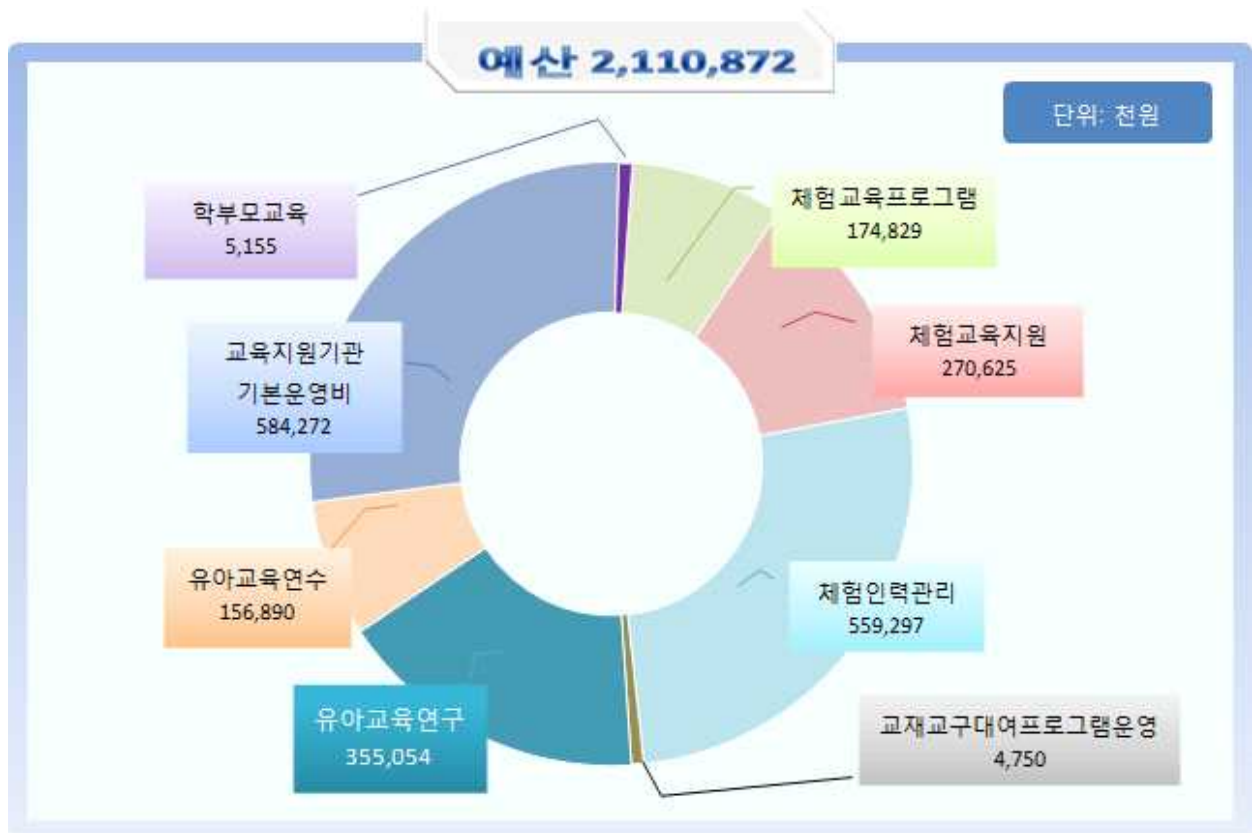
예산 2,110,872

단위: 천원

학부모교육
5,155

체험교육프로그램
174,829

체험교육지원
270,625

교육지원기관
기본운영비
584,272

유아교육연수
156,890

체험인력관리
559,297

유아교육연구
355,054

교재교구대여프로그램운영
4,750